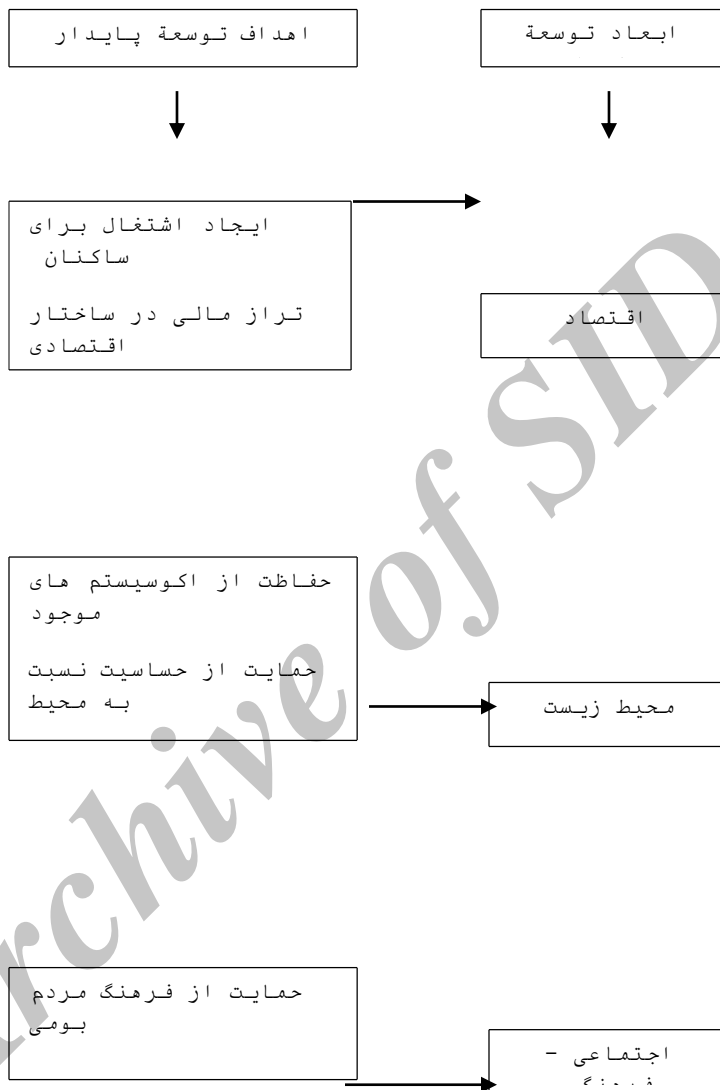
ابعاد توسعة

اهداف توسعة پایدار

ایجاد اشتغال برای ساکنان

تراز مالی در ساختار اقتصادی

اقتصاد

حفاظت از اکوسیستم های موجود

حمایت از حساسیت نسبت به محیط

محیط زیست

حمایت از فرهنگ مردم بومی

اجتماعی - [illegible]

Archive of SID